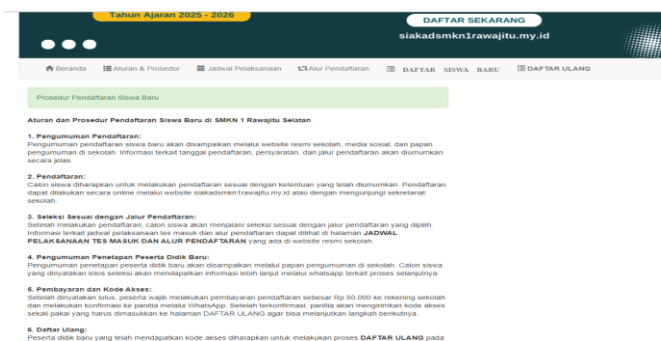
Tahun Ajaran 2025 - 2026

DAFTAR SEKARANG

siakadsmkn1rawajitu.my.id

Beranda   Aturan & Prosedur   Jadwal Pelaksanaan   Alur Pendaftaran   DAFTAR SISWA BARU   DAFTAR ULANG

Prosedur Pendaftaran Siswa Baru

Aturan dan Prosedur Pendaftaran Siswa Baru di SMKN 1 Rawajitu Selatan

1. Pengumuman Pendaftaran:
Pengumuman pendaftaran siswa baru akan disampaikan melalui website resmi sekolah, media sosial, dan papan pengumuman di sekolah. Informasi terkait tanggal pendaftaran, persyaratan, dan jalur pendaftaran akan diumumkan secara jelas.

2. Pendaftaran:
Calon siswa diharapkan untuk melakukan pendaftaran sesuai dengan ketentuan yang telah diumumkan. Pendaftaran dapat dilakukan secara online melalui website siakadsmkn1rawajitu.my.id atau dengan mengunjungi sekretariat sekolah.

3. Seleksi Sesuai dengan Jalur Pendaftaran:
Setelah melakukan pendaftaran, calon siswa akan menjalani seleksi sesuai dengan jalur pendaftaran yang dipilih. Informasi terkait jadwal pelaksanaan tes masuk dan alur pendaftaran dapat dilihat di halaman JADWAL PELAKSANAAN TES MASUK DAN ALUR PENDAFTARAN yang ada di website resmi sekolah.

4. Pengumuman Penetapan Peserta Didik Baru:
Pengumuman penetapan peserta didik baru akan disampaikan melalui papan pengumuman di sekolah. Calon siswa yang dinyatakan lolos seleksi akan mendapatkan informasi lebih lanjut melalui whatsapp terkait proses selanjutnya.

5. Pembayaran dan Kode Akses:
Setelah dinyatakan lulus, peserta wajib melakukan pembayaran pendaftaran sebesar Rp 50.000 ke rekening sekolah dan melakukan konfirmasi ke panitia melalui WhatsApp. Setelah terkonfirmasi, panitia akan mengirimkan kode akses sekali pakai yang harus dimasukkan ke halaman DAFTAR ULANG agar bisa melanjutkan langkah berikutnya.

6. Daftar Ulang:
Peserta didik baru yang telah mendapatkan kode akses diharapkan untuk melakukan proses DAFTAR ULANG pada